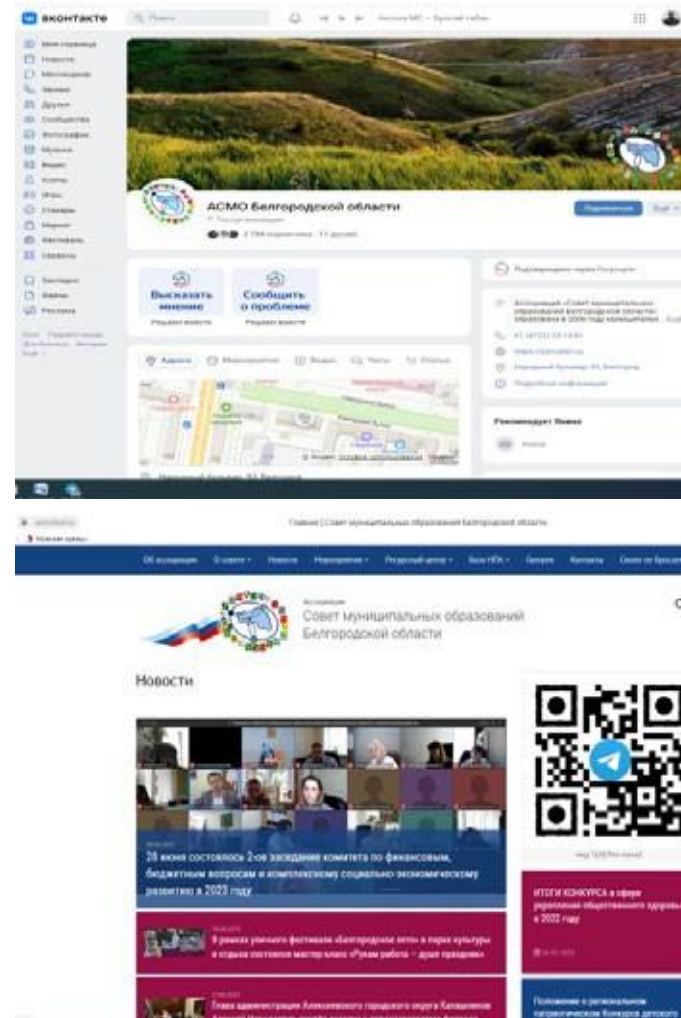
вконтакте

АСМО Белгородской области

Высказать мнение

Сообщить о проблеме

Рекомендует Яндекс

Главная | Совет муниципальных образований Белгородской области

Об ассоциации

Новости

Ассоциация
Совет муниципальных образований Белгородской области

Новости

28 июня состоялось 2-ое заседание комитета по финансовым, бюджетным вопросам и комплексному социально-экономическому развитию в 2023 году

В рамках уличного фестиваля «Белгородское лето» в парке культуры и отдыха состоялся мастер-класс «Рукам работа – душе праздник»

Глава администрации Алексеевского городского округа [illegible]

ИТОГИ КОНКУРСА в сфере укрепления общественного здоровья в 2022 году

Положение о региональном патриотическом Конкурсе детского